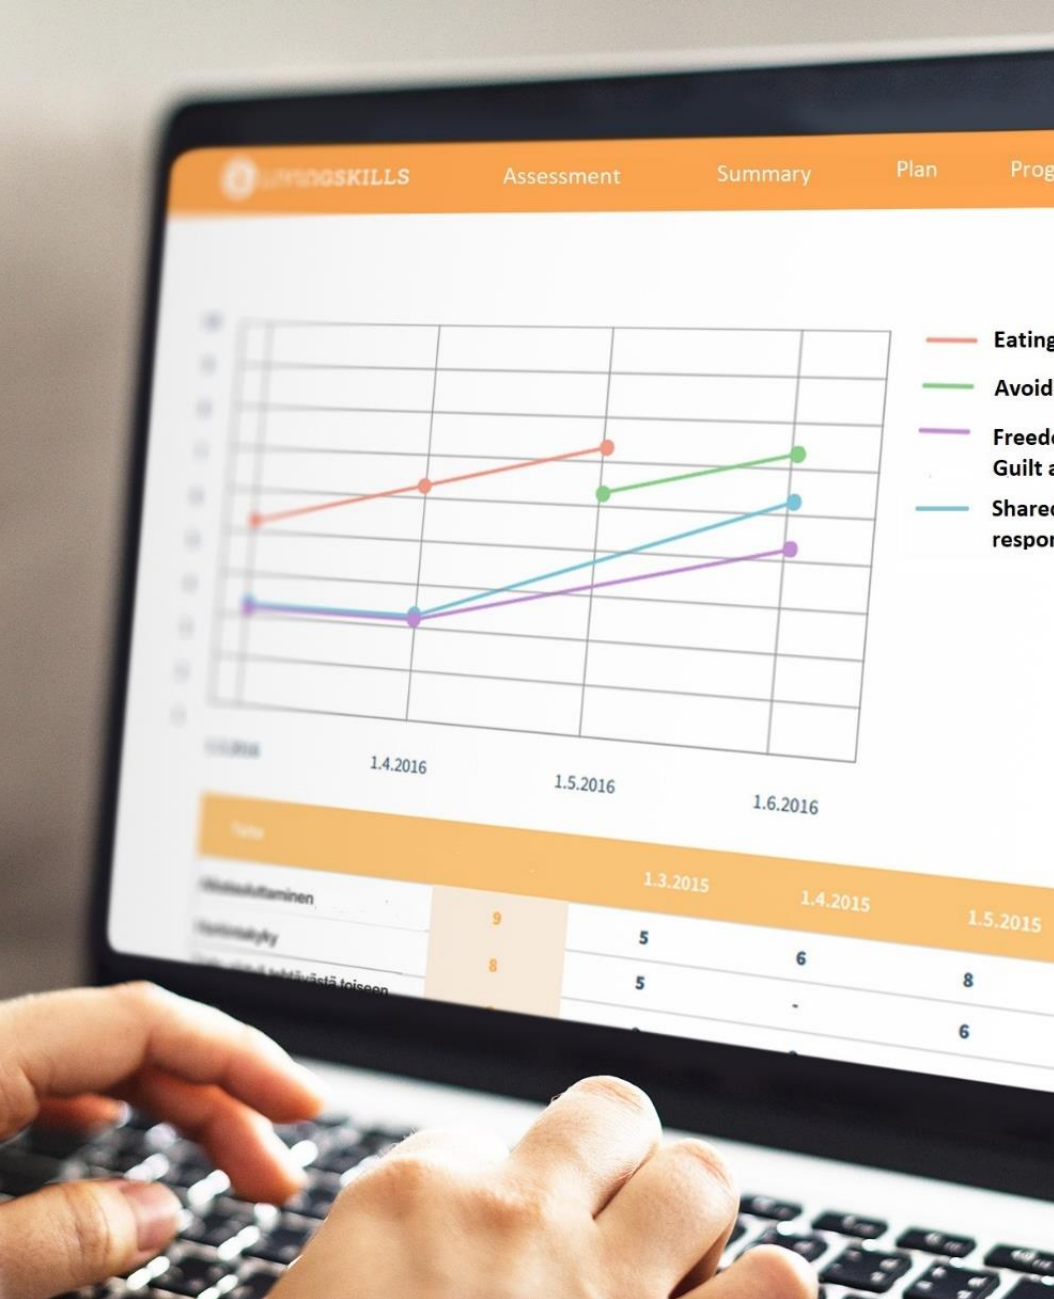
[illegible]SKILLS Assessment Summary Plan Prog

Eating

Avoid

Freed Guilt a

Shared respon

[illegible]

1.4.2016

1.5.2016

1.6.2016

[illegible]

1.3.2015

1.4.2015

1.5.2015

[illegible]minen

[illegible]

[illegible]östä toiseen

| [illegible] | | 1.3.2015 | 1.4.2015 | 1.5.2015 |
|---|---|---|---|---|
| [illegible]minen | 9 | 5 | 6 | 8 |
| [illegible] | 8 | 5 | - | 6 |
| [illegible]östä toiseen | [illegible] | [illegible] | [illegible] | |